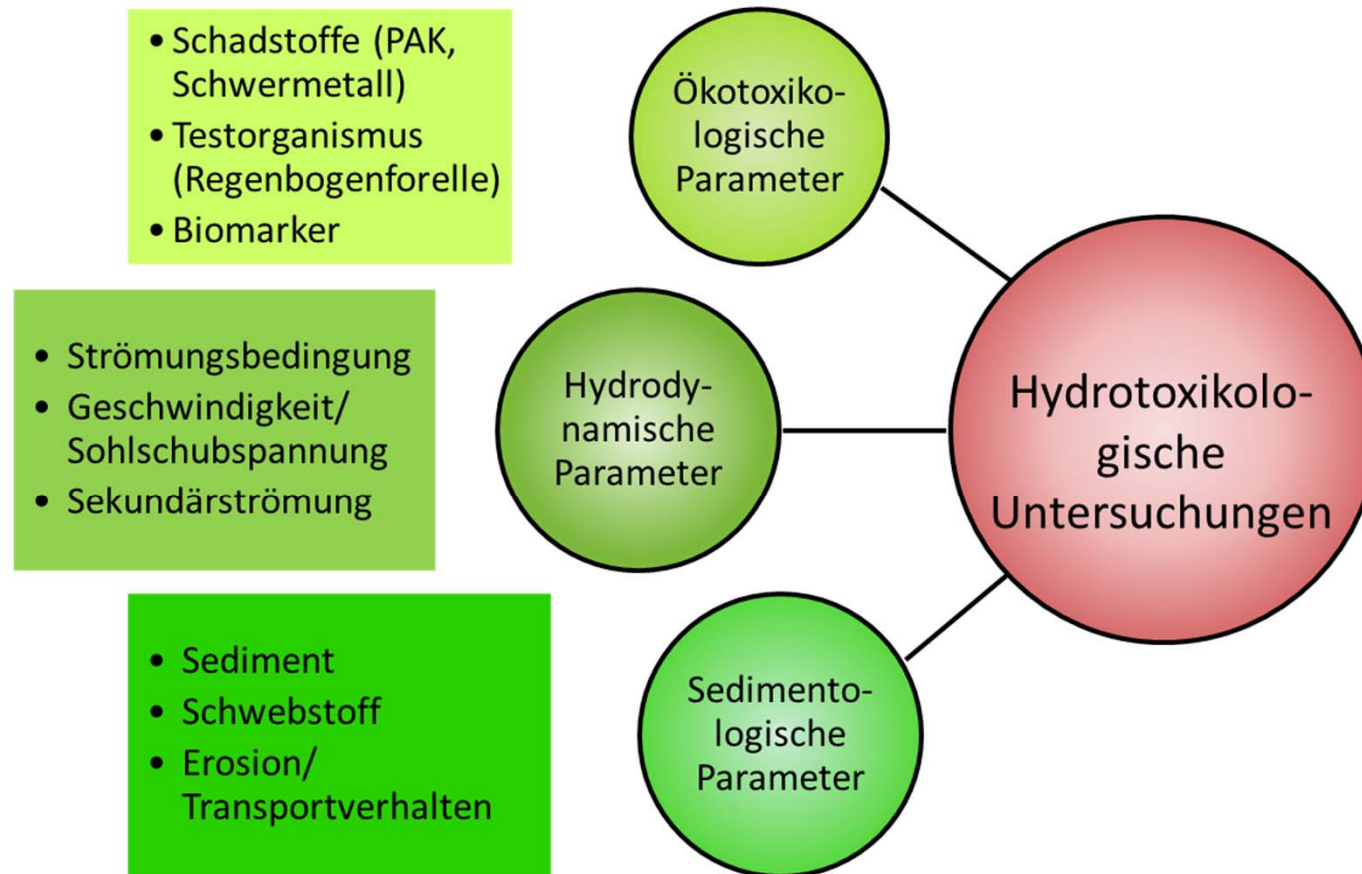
• Schadstoffe (PAK, Schwermetall)
• Testorganismus (Regenbogenforelle)
• Biomarker

Ökotoxikologische Parameter

• Strömungsbedingung
• Geschwindigkeit/ Sohlschubspannung
• Sekundärströmung

Hydrodynamische Parameter

Hydrotoxikologische Untersuchungen

• Sediment
• Schwebstoff
• Erosion/ Transportverhalten

Sedimentologische Parameter